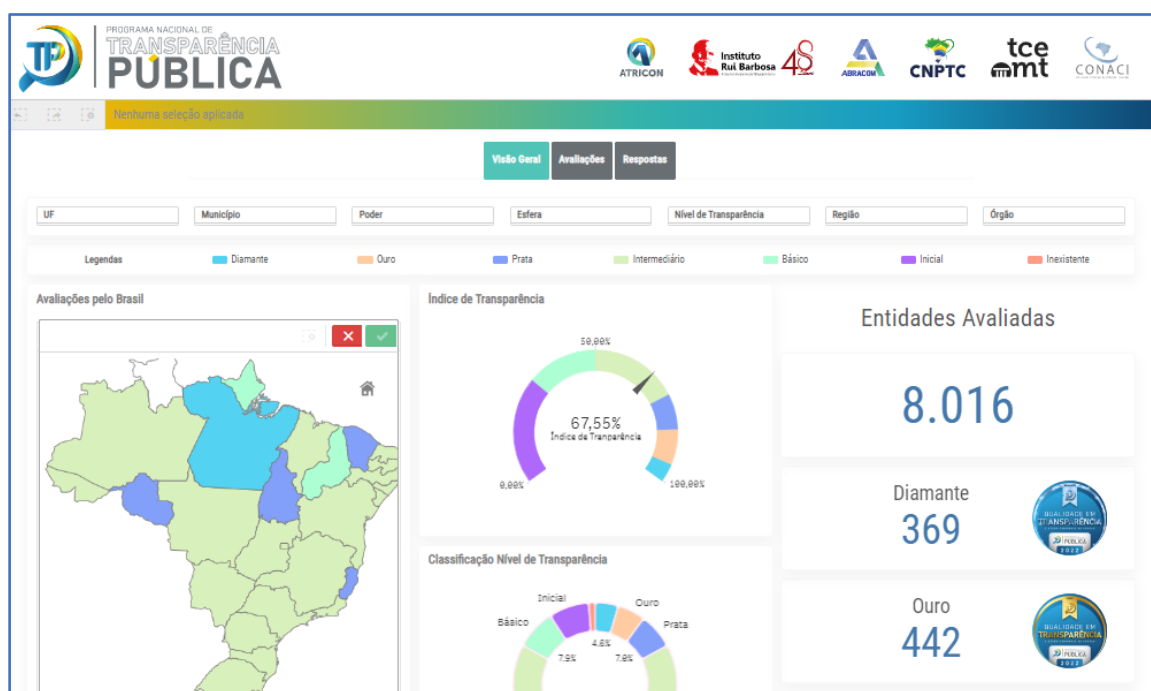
PROGRAMA NACIONAL DE
TRANSPARÊNCIA
PÚBLICA

ATRICON
Instituto Rui Barbosa
48
ABRACOM
CNPTC
tce mt
CONACI

Nenhuma seleção aplicada

Visão Geral
Avaliações
Respostas

UF
Município
Poder
Esfera
Nível de Transparência
Região
Órgão

Legendas
Diamante
Ouro
Prata
Intermediário
Básico
Inicial
Inexistente

Avaliações pelo Brasil

Índice de Transparência

50,00%
67,55%
Índice de Tranparência
0,00%
100,00%

Classificação Nível de Transparência

Inicial
Ouro
Básico
Prata
4.6%
7.9%
7.9%

Entidades Avaliadas

8.016

Diamante
369
QUALIDADE EM TRANSPARÊNCIA
PÚBLICA
2022

Ouro
442
QUALIDADE EM TRANSPARÊNCIA
PÚBLICA
2022